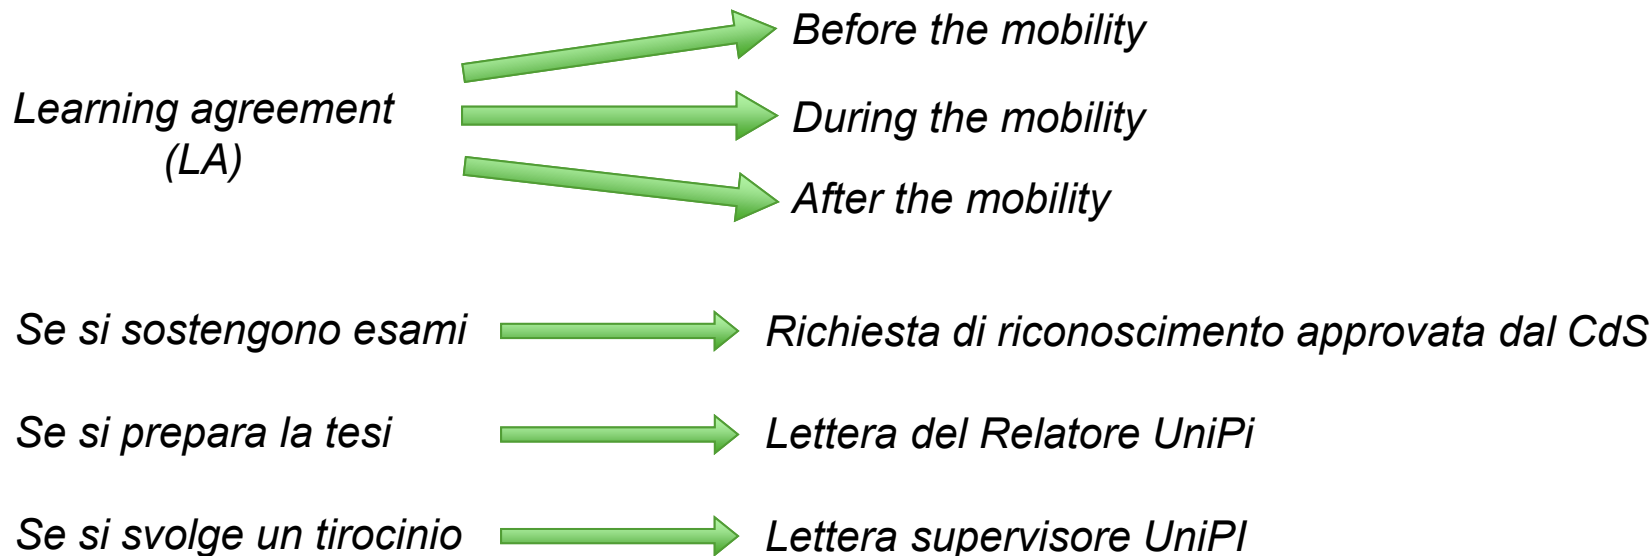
Learning agreement (LA)

Before the mobility

During the mobility

After the mobility

Se si sostengono esami → Richiesta di riconoscimento approvata dal CdS

Se si prepara la tesi → Lettera del Relatore UniPi

Se si svolge un tirocinio → Lettera supervisore UniPI